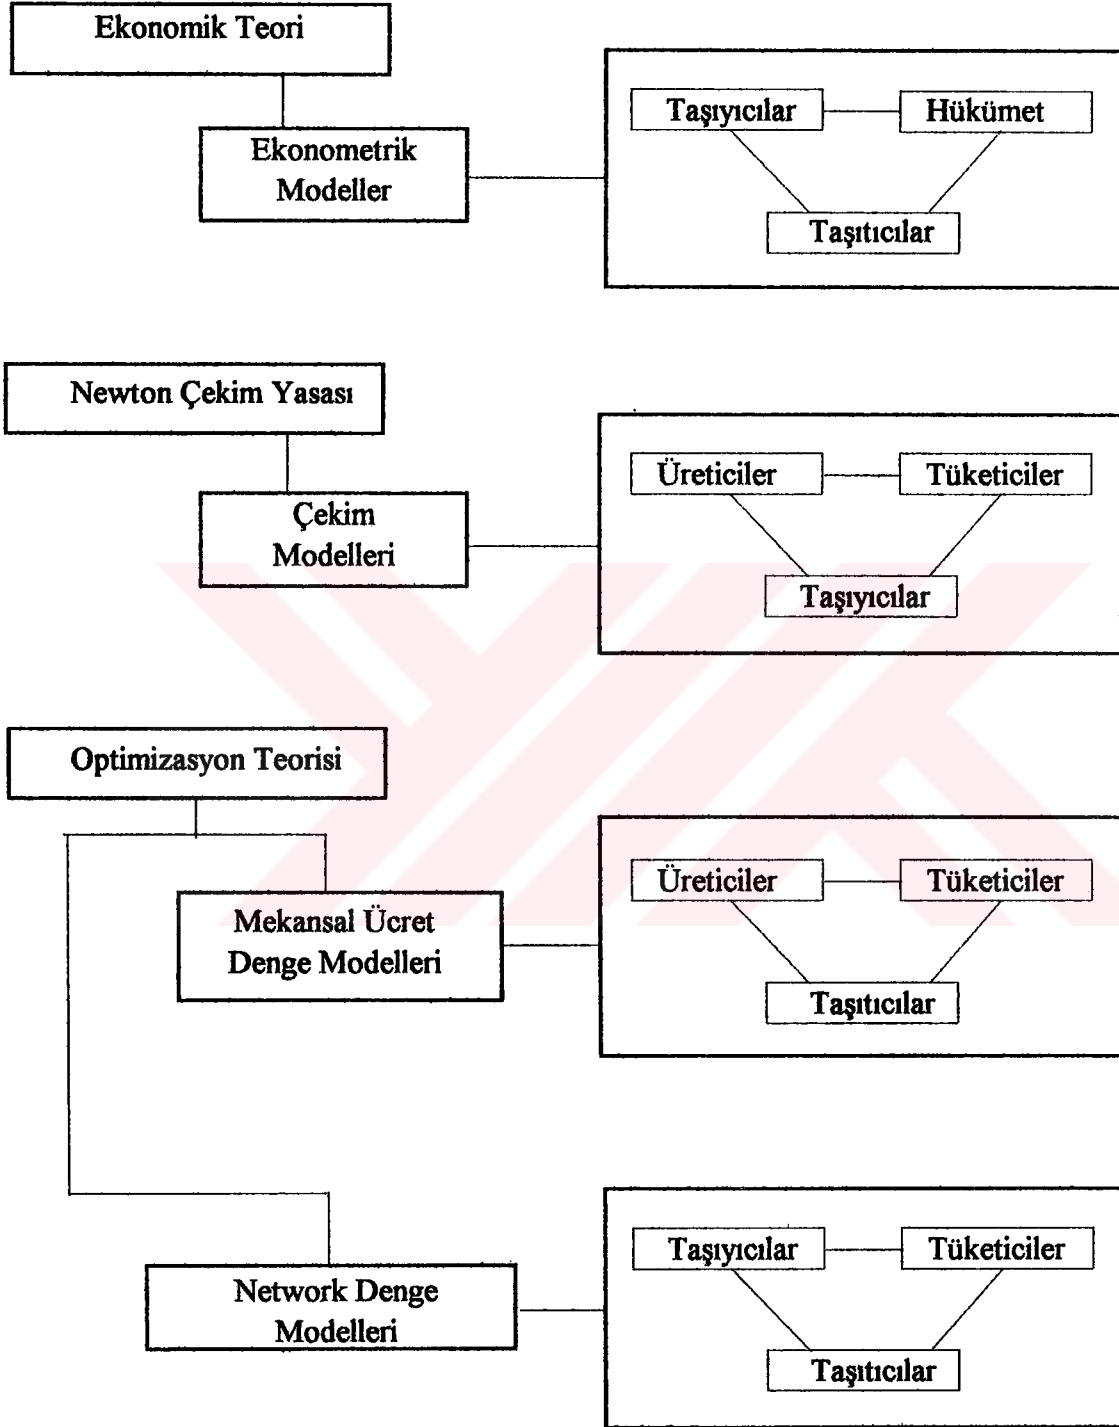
Ekonomik Teori

Ekonometrik Modeller

Taşıyıcılar

Hükümet

Taşıtıcılar

Newton Çekim Yasası

Çekim Modelleri

Üreticiler

Tüketiciler

Taşıyıcılar

Optimizasyon Teorisi

Mekansal Ücret Denge Modelleri

Üreticiler

Tüketiciler

Taşıtıcılar

Network Denge Modelleri

Taşıyıcılar

Tüketiciler

Taşıtıcılar